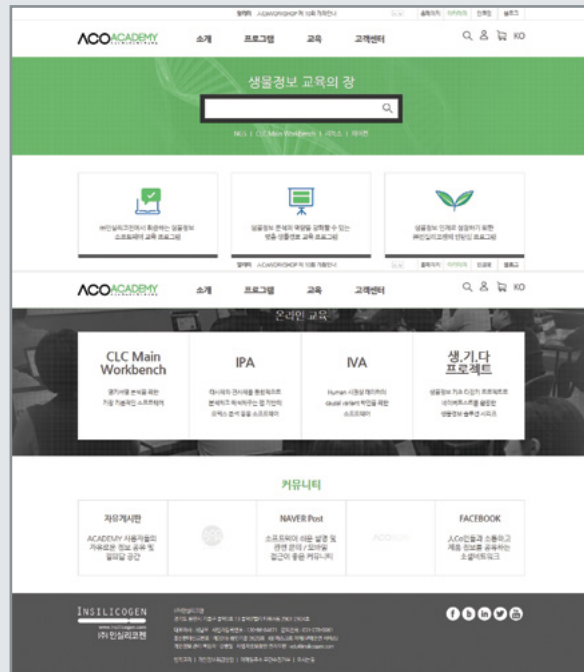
ACOACADEMY 소개 프로그램 교육 고객센터 KO

생물정보 교육의 장

NGS | CLC Main Workbench | 서치스 | 제이썬

ACOACADEMY 소개 프로그램 교육 고객센터 KO

온라인 교육

CLC Main Workbench

IPA

IVA

생.기.다 프로젝트

커뮤니티

자유게시판

ACADEMY 사용자들의 자유로운 정보 공유 및 질의답 공간

NAVER Post

FACEBOOK

INSILICOGEN

(주)인실리코젠